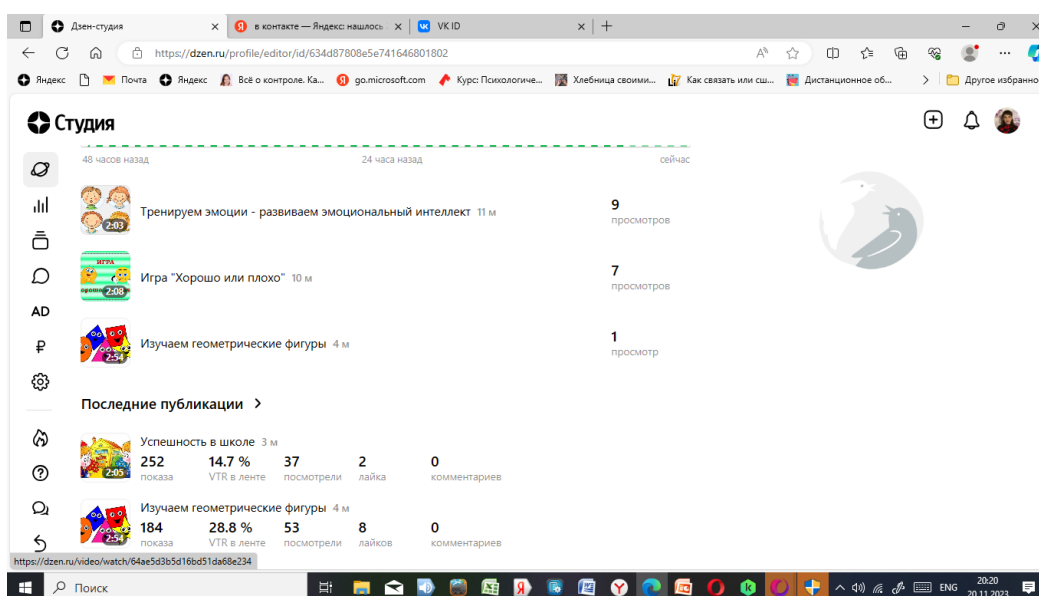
Дзен-студия × | в контакте — Яндекс: нашлось × | VK ID × | +

https://dzen.ru/profile/editor/id/634d87808e5e741646801802

Яндекс | Почта | Яндекс | Всё о контроле. Ка... | go.microsoft.com | Курс: Психологиче... | Хлебница своими... | Как связать или сш... | Дистанционное об... | Другое избранное

Студия

AD

₽

48 часов назад | 24 часа назад | сейчас

2:03 Тренируем эмоции - развиваем эмоциональный интеллект 11 м
9
просмотров

ИГРА
2:08 Игра "Хорошо или плохо" 10 м
7
просмотров

2:54 Изучаем геометрические фигуры 4 м
1
просмотр

Последние публикации >

2:05 Успешность в школе 3 м
| 252 | 14.7 % | 37 | 2 | 0 |
|---|---|---|---|---|
| показа | VTR в ленте | посмотрели | лайка | комментариев |

2:54 Изучаем геометрические фигуры 4 м
| 184 | 28.8 % | 53 | 8 | 0 |
|---|---|---|---|---|
| показа | VTR в ленте | посмотрели | лайков | комментариев |

https://dzen.ru/video/watch/64ae5d3b5d16bd51da68e234

Поиск

ENG 20:20 20.11.2023